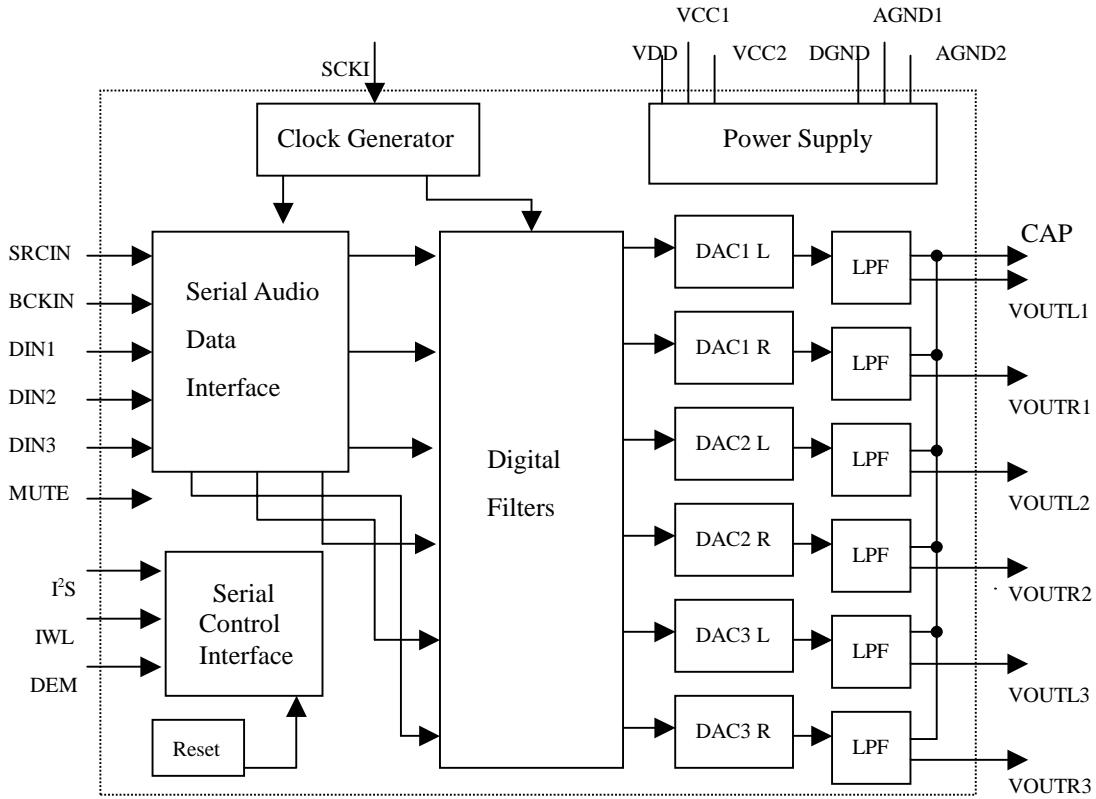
VCC1
AGND1
VDD
VCC2
DGND
AGND2
SCKI
Clock Generator
Power Supply
SRCIN
BCKIN
DIN1
DIN2
DIN3
MUTE
Serial Audio Data Interface
Digital Filters
DAC1 L
DAC1 R
DAC2 L
DAC2 R
DAC3 L
DAC3 R
LPF
LPF
LPF
LPF
LPF
LPF
CAP
VOUTL1
VOUTR1
VOUTL2
VOUTR2
VOUTL3
VOUTR3
$I^2S$
IWL
DEM
Serial Control Interface
Reset